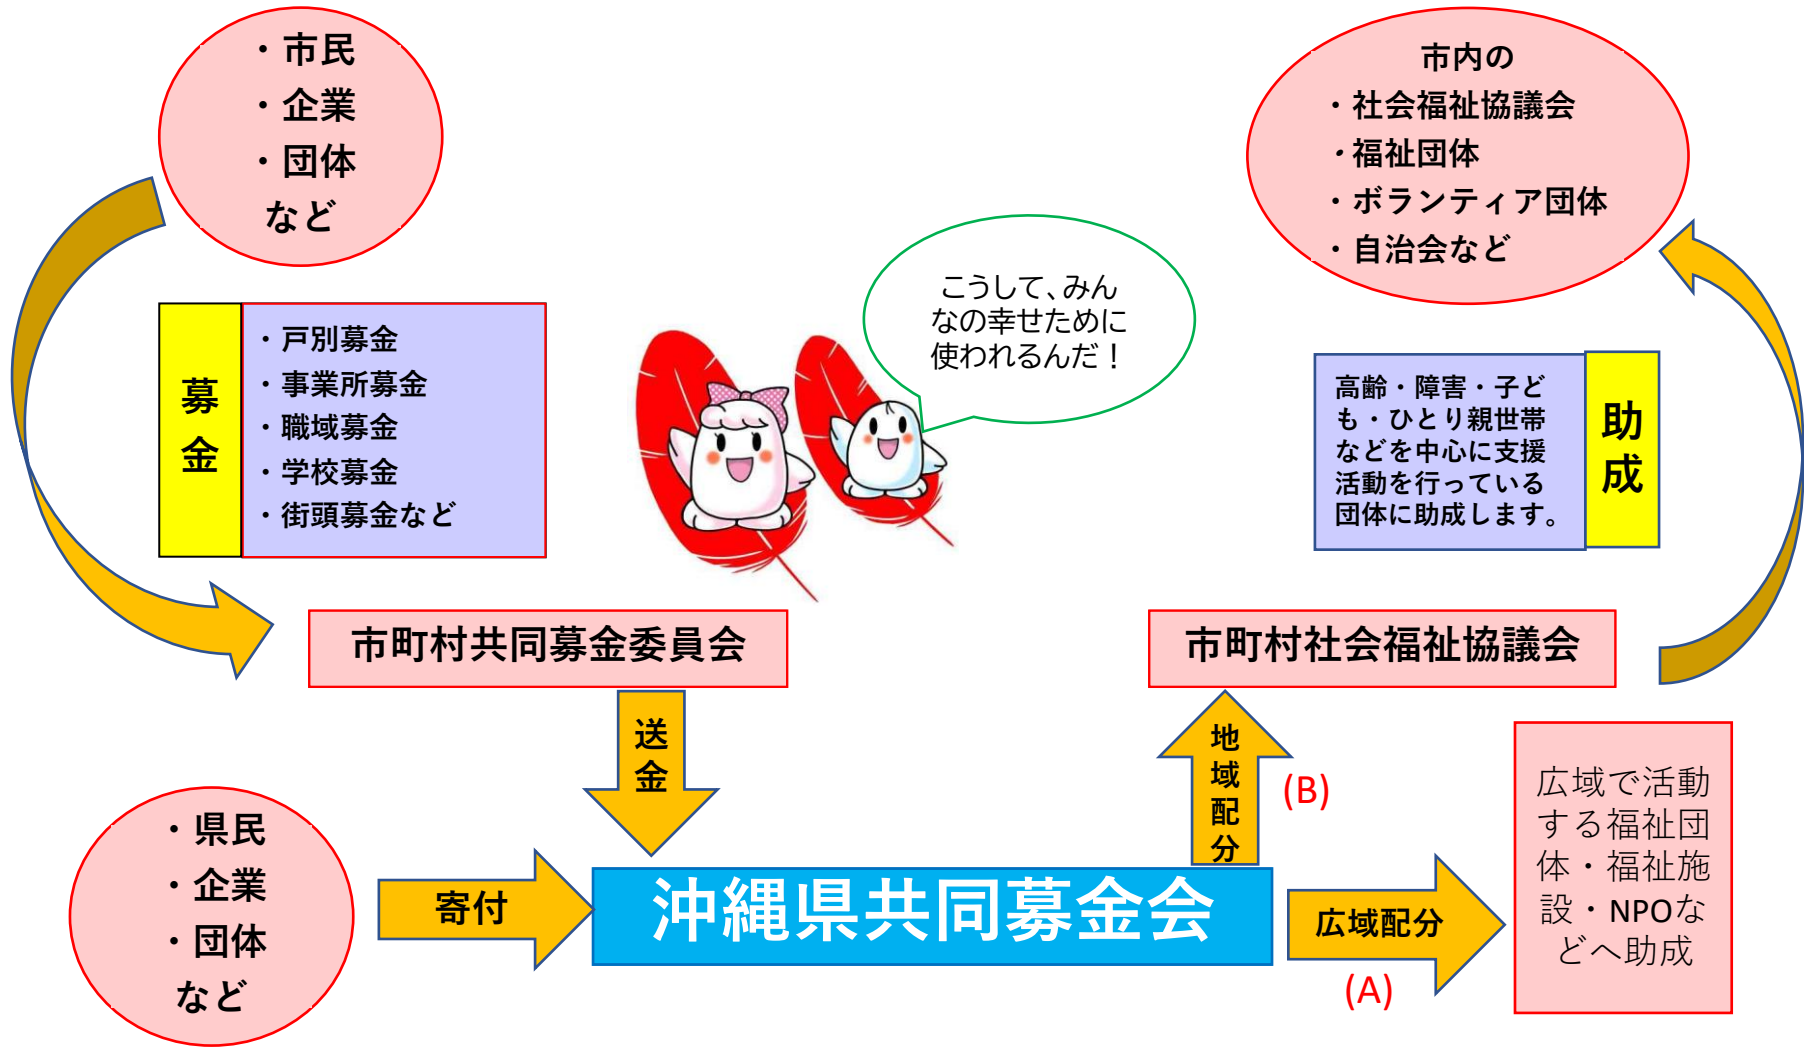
・市民
・企業
・団体
など

募金

・戸別募金
・事業所募金
・職域募金
・学校募金
・街頭募金など

こうして、みんなの幸せために使われるんだ！

市内の
・社会福祉協議会
・福祉団体
・ボランティア団体
・自治会など

高齢・障害・子ども・ひとり親世帯などを中心に支援活動を行っている団体に助成します。

助成

市町村共同募金委員会

市町村社会福祉協議会

送金

地域配分

(B)

広域で活動する福祉団体・福祉施設・NPOなどへ助成

・県民
・企業
・団体
など

寄付

沖縄県共同募金会

広域配分

(A)